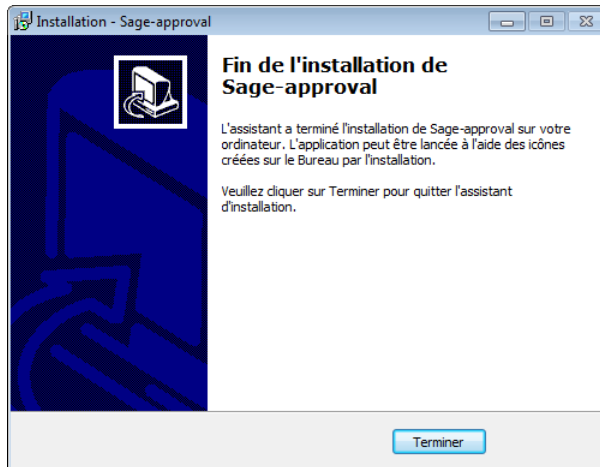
Installation - Sage-approval

Fin de l'installation de Sage-approval

L'assistant a terminé l'installation de Sage-approval sur votre ordinateur. L'application peut être lancée à l'aide des icônes créées sur le Bureau par l'installation.

Veuillez cliquer sur Terminer pour quitter l'assistant d'installation.

Terminer